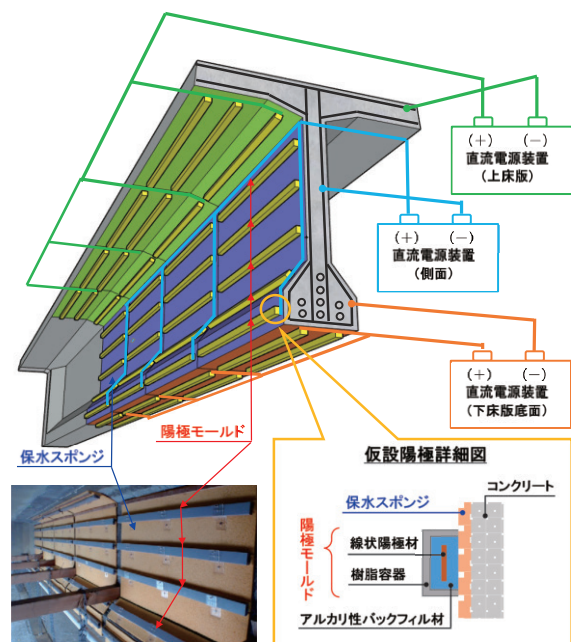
(+) (−)
直流電源装置
(上床版)

(+) (−)
直流電源装置
(側面)

(+) (−)
直流電源装置
(下床版底面)

陽極モールド

保水スポンジ

仮設陽極詳細図

保水スポンジ

コンクリート

陽極モールド

線状陽極材

樹脂容器

アルカリ性バックフィル材